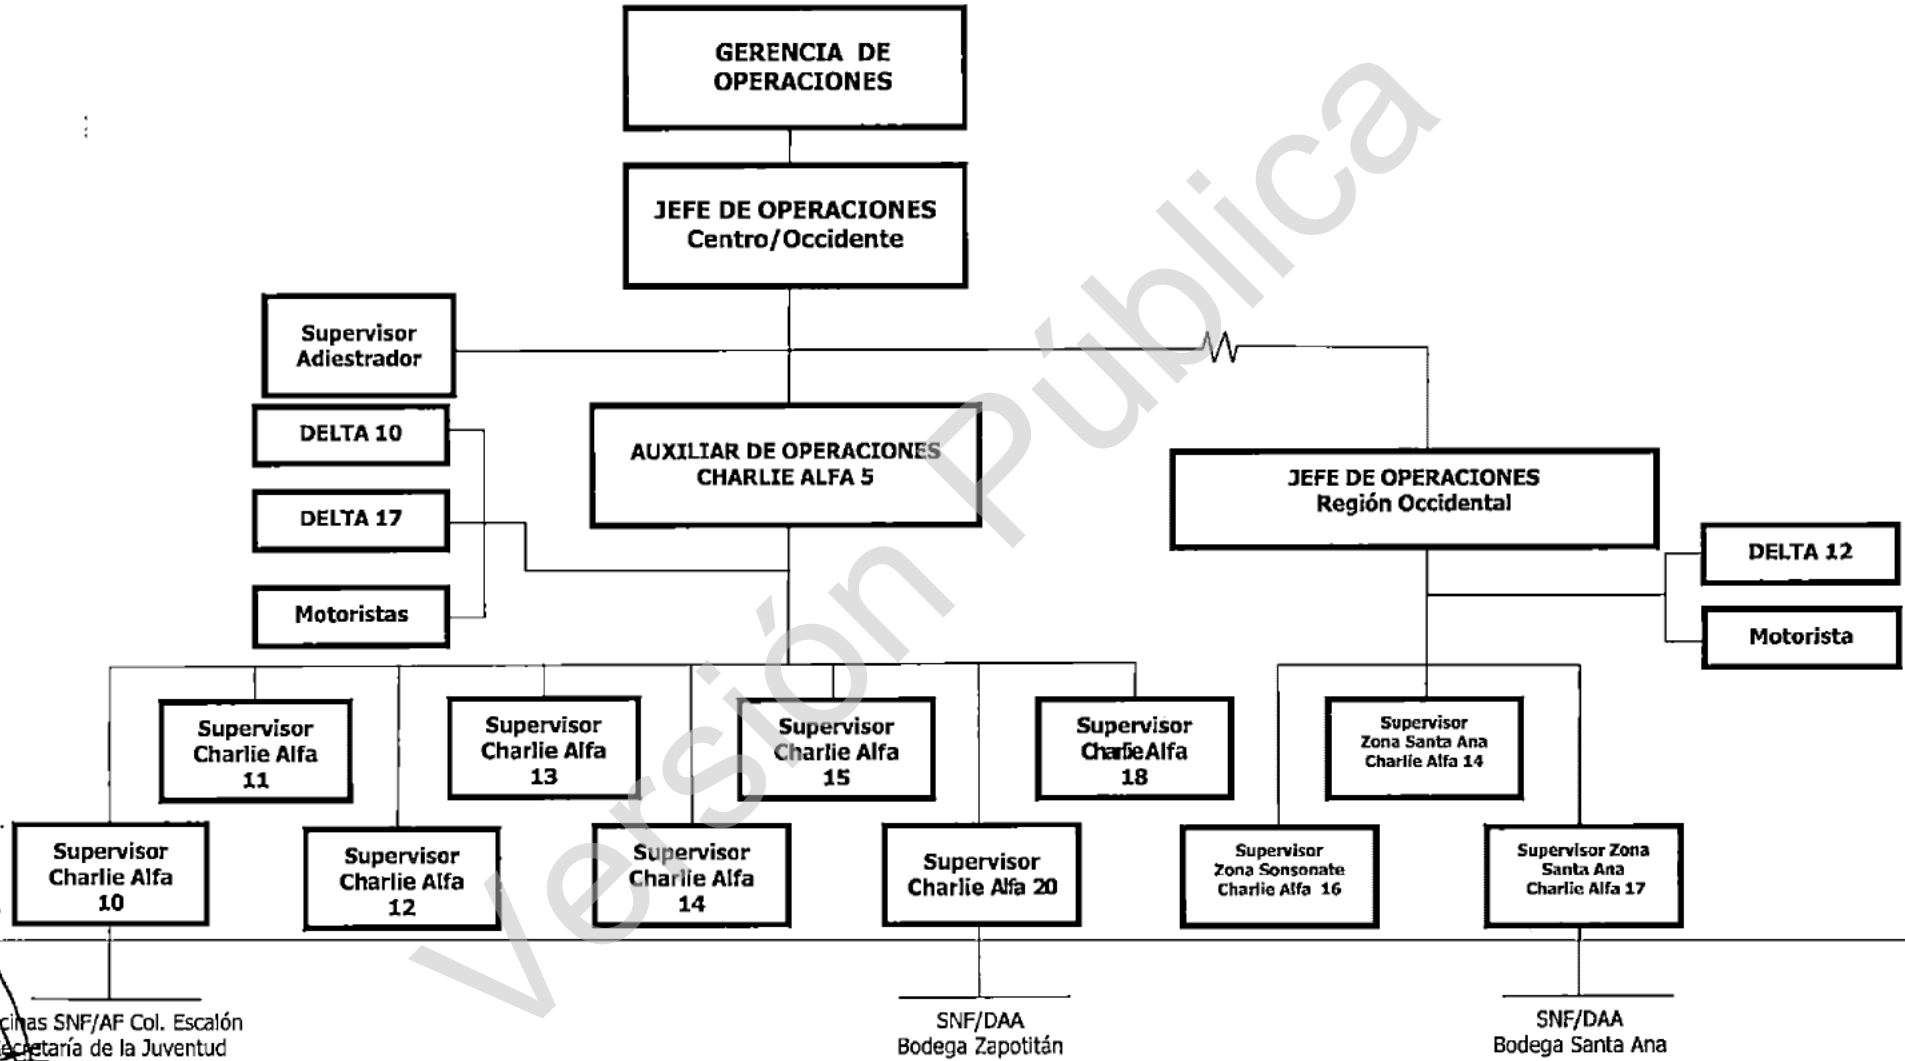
GERENCIA DE OPERACIONES

JEFE DE OPERACIONES Centro/Occidente

Supervisor Adiestrador

DELTA 10

DELTA 17

Motoristas

AUXILIAR DE OPERACIONES CHARLIE ALFA 5

JEFE DE OPERACIONES Región Occidental

DELTA 12

Motorista

Supervisor Charlie Alfa 11

Supervisor Charlie Alfa 13

Supervisor Charlie Alfa 15

Supervisor Charlie Alfa 18

Supervisor Zona Santa Ana Charlie Alfa 14

Supervisor Charlie Alfa 10

Supervisor Charlie Alfa 12

Supervisor Charlie Alfa 14

Supervisor Charlie Alfa 20

Supervisor Zona Sonsonate Charlie Alfa 16

Supervisor Zona Santa Ana Charlie Alfa 17

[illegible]cinas SNF/AF Col. Escalón
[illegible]cretaría de la Juventud

SNF/DAA
Bodega Zapotitán

SNF/DAA
Bodega Santa Ana

Versión Pública